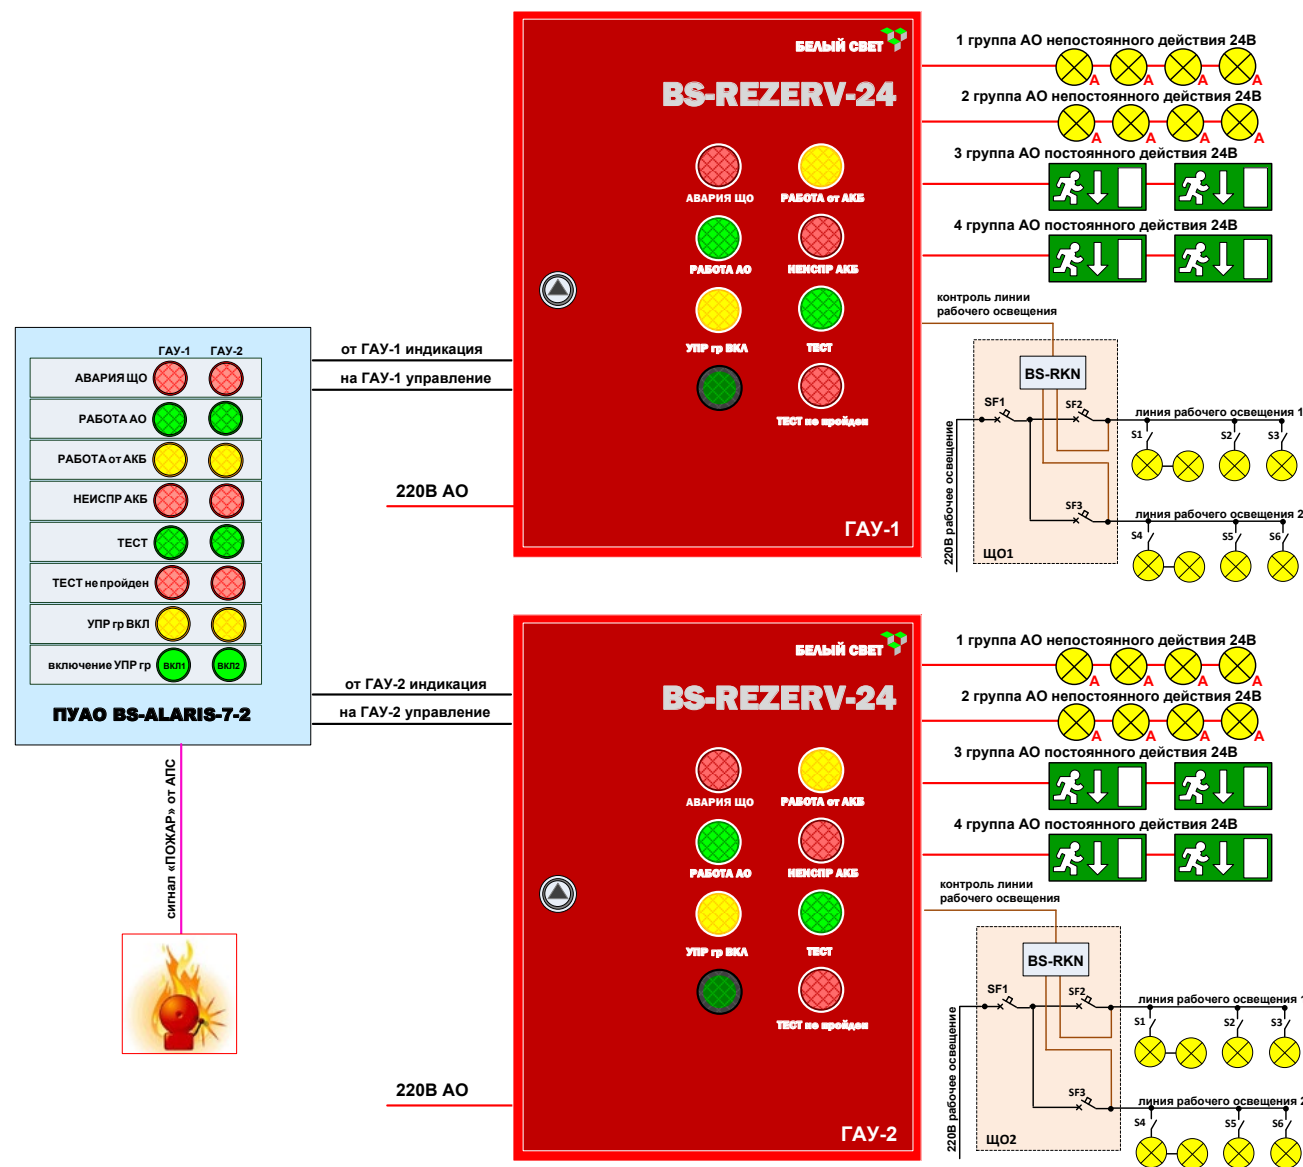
ГАУ-1 ГАУ-2

АВАРИЯ ЩО

РАБОТА АО

РАБОТА от АКБ

НЕИСПР АКБ

ТЕСТ

ТЕСТ не пройден

УПР гр ВКЛ

включение УПР гр ВКЛ1 ВКЛ2

ПУАО BS-ALARIS-7-2

сигнал «ПОЖАР» от АПС

от ГАУ-1 индикация

на ГАУ-1 управление

220В АО

БЕЛЫЙ СВЕТ

BS-REZERV-24

АВАРИЯ ЩО

РАБОТА от АКБ

РАБОТА АО

НЕИСПР АКБ

УПР гр ВКЛ

ТЕСТ

ТЕСТ не пройден

ГАУ-1

1 группа АО непостоянного действия 24В

2 группа АО непостоянного действия 24В

3 группа АО постоянного действия 24В

4 группа АО постоянного действия 24В

контроль линии рабочего освещения

BS-RKN

SF1 SF2

линия рабочего освещения 1

S1 S2 S3

SF3

линия рабочего освещения 2

S4 S5 S6

220В рабочее освещение

ЩО1

от ГАУ-2 индикация

на ГАУ-2 управление

220В АО

БЕЛЫЙ СВЕТ

BS-REZERV-24

АВАРИЯ ЩО

РАБОТА от АКБ

РАБОТА АО

НЕИСПР АКБ

УПР гр ВКЛ

ТЕСТ

ТЕСТ не пройден

ГАУ-2

1 группа АО непостоянного действия 24В

2 группа АО непостоянного действия 24В

3 группа АО постоянного действия 24В

4 группа АО постоянного действия 24В

контроль линии рабочего освещения

BS-RKN

SF1 SF2

линия рабочего освещения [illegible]

S1 S2 S3

SF3

линия рабочего освещения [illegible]

S4 S5 S6

220В рабочее освещение

ЩО2